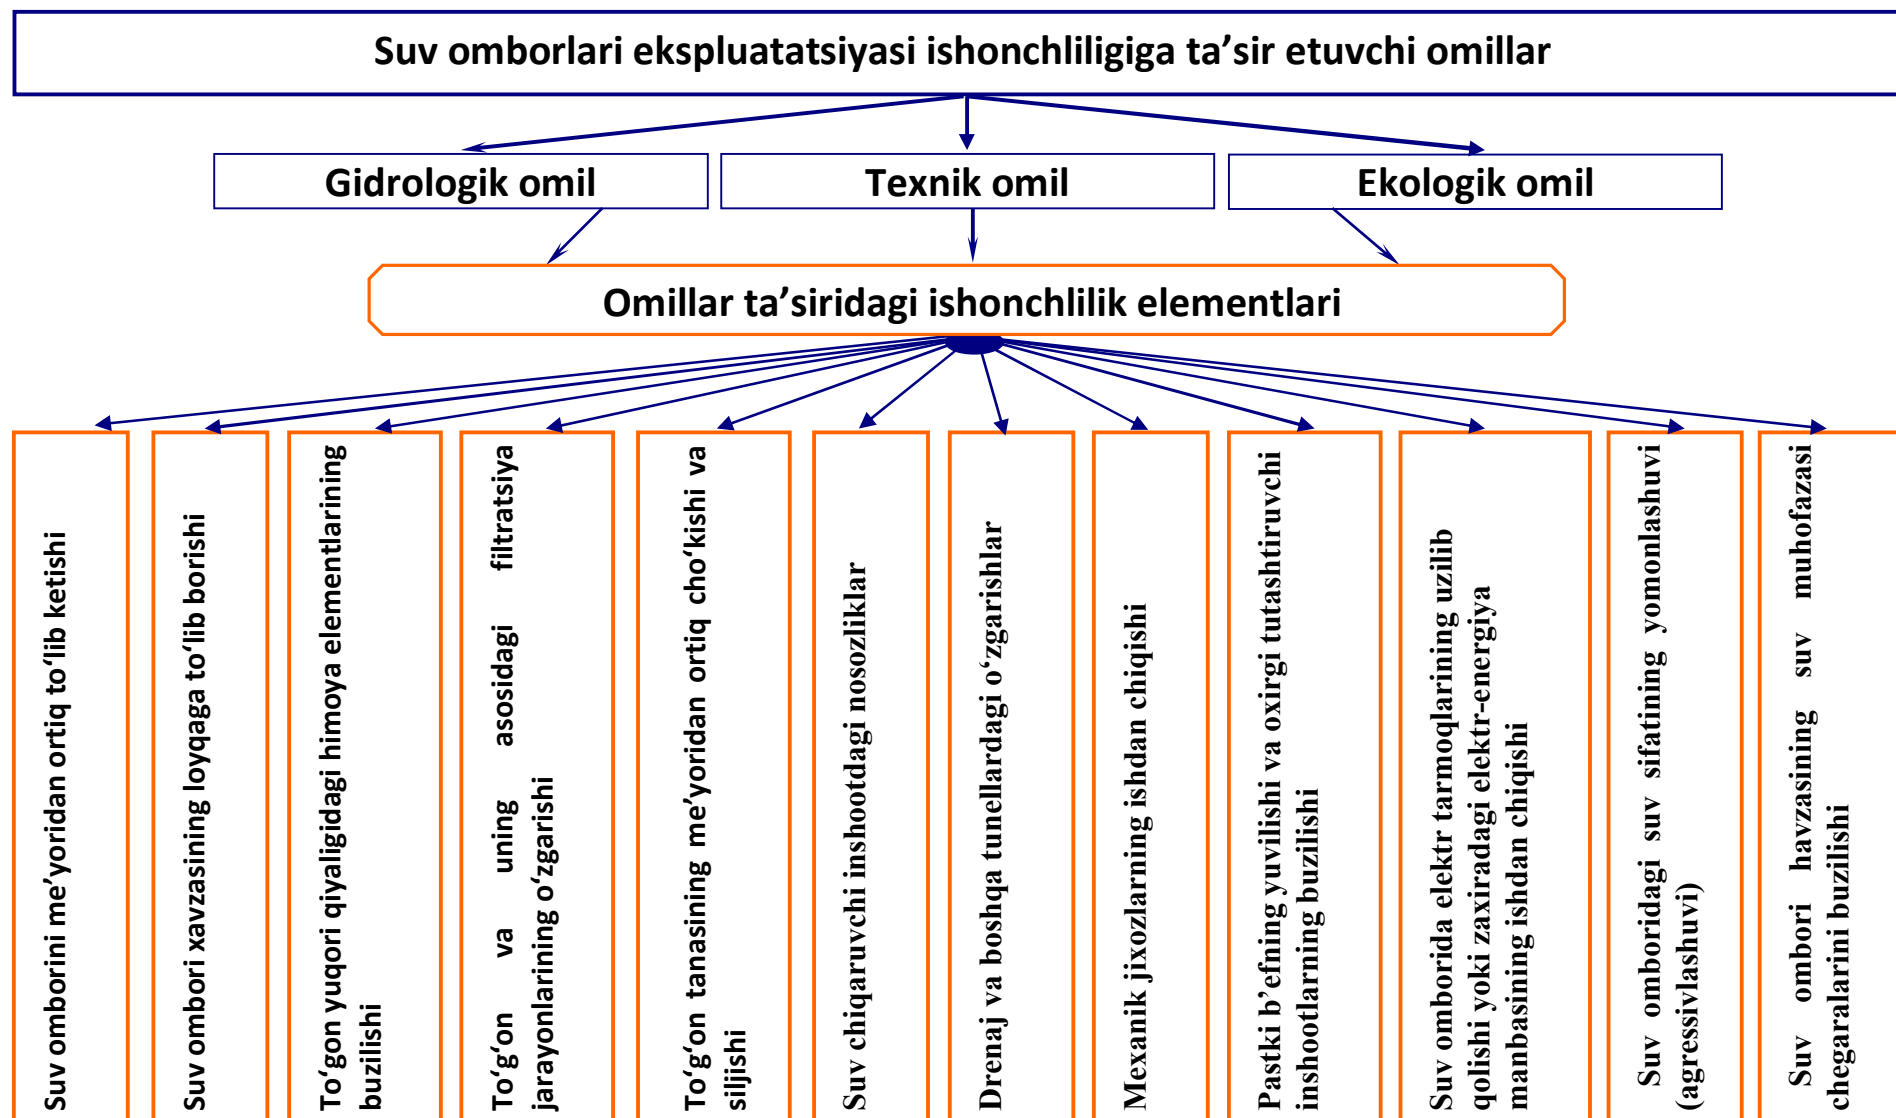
Suv omborlari ekspluatatsiyasi ishonchliligiga ta’sir etuvchi omillar

Gidrologik omil

Texnik omil

Ekologik omil

Omillar ta’siridagi ishonchlilik elementlari

Suv omborini me’yoridan ortiq to‘lib ketishi

Suv ombori xavzasining loyqaga to‘lib borishi

To‘gon yuqori qiyaligidagi himoya elementlarining buzilishi

To‘g‘on va uning asosidagi filtratsiya jarayonlarining o‘zgarishi

To‘g‘on tanasining me’yoridan ortiq cho‘kishi va siljishi

Suv chiqaruvchi inshootdagi nosozliklar

Drenaj va boshqa tunellardagi o‘zgarishlar

Mexanik jixozlarning ishdan chiqishi

Pastki b’efning yuvilishi va oxirgi tutashtiruvchi inshootlarning buzilishi

Suv omborida elektr tarmoqlarining uzilib qolishi yoki zaxiradagi elektr-energiya manbasining ishdan chiqishi

Suv omboridagi suv sifatining yomonlashuvi (agressivlashuvi)

Suv ombori havzasining suv muhofazasi chegaralarini buzilishi